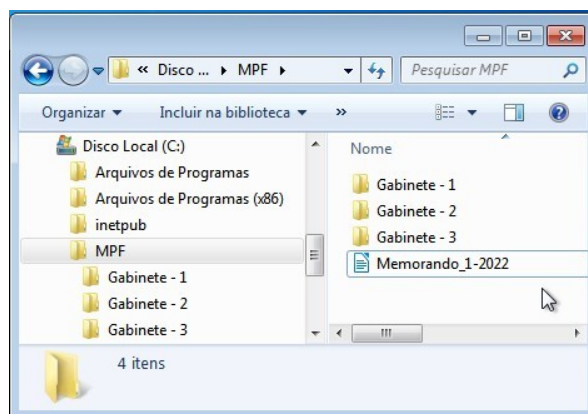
« Disco ... ▸ MPF ▸

Pesquisar MPF

Organizar ▾ Incluir na biblioteca ▾ »

Disco Local (C:)
Arquivos de Programas
Arquivos de Programas (x86)
inetpub
MPF
Gabinete - 1
Gabinete - 2
Gabinete - 3

Nome
Gabinete - 1
Gabinete - 2
Gabinete - 3
Memorando_1-2022

4 itens